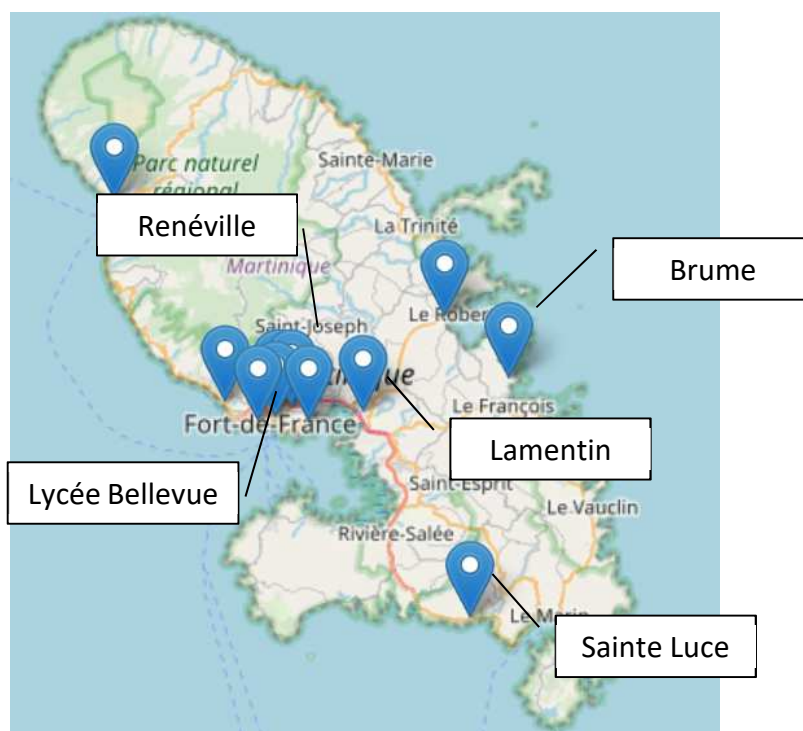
Parc naturel
régional
Martinique
Sainte-Marie
La Trinité
Le Robert
Saint-Joseph
Martinique
Fort-de-France
Le François
Saint-Esprit
Le Vauclin
Rivière-Salée
Le Marin
Renéville
Brume
Lamentin
Lycée Bellevue
Sainte Luce